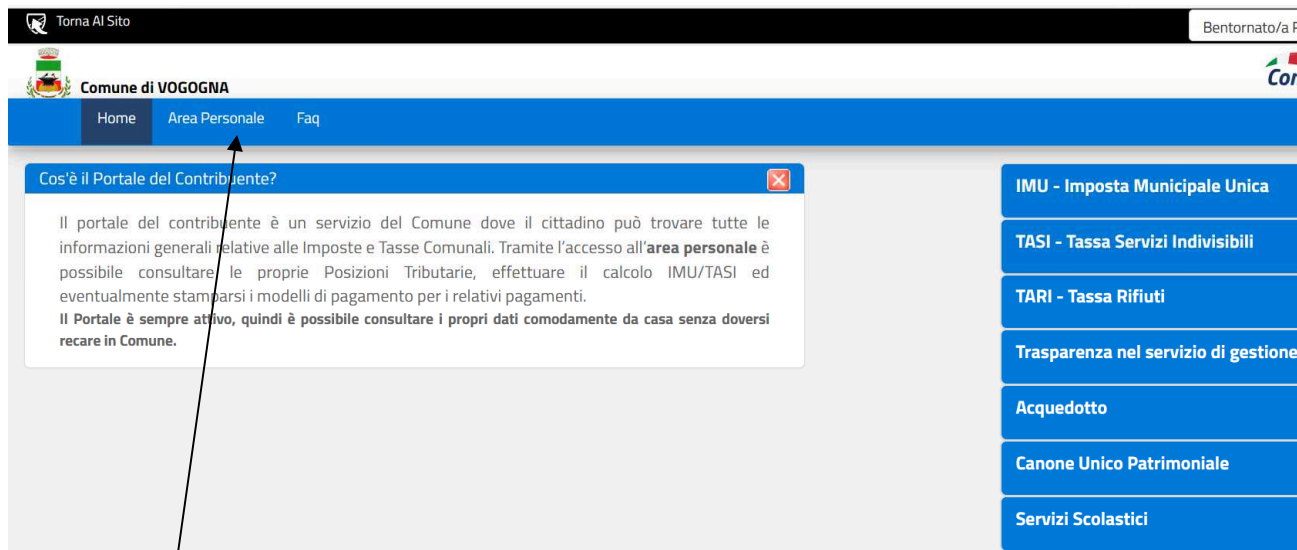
Torna Al Sito

Bentornato/a P

Comune di VOGOGNA

Cor

Home Area Personale Faq

Cos'è il Portale del Contribuente?

Il portale del contribuente è un servizio del Comune dove il cittadino può trovare tutte le informazioni generali relative alle Imposte e Tasse Comunali. Tramite l'accesso all'**area personale** è possibile consultare le proprie Posizioni Tributarie, effettuare il calcolo IMU/TASI ed eventualmente stamparsi i modelli di pagamento per i relativi pagamenti.
**Il Portale è sempre attivo, quindi è possibile consultare i propri dati comodamente da casa senza doversi recare in Comune.**

IMU - Imposta Municipale Unica

TASI - Tassa Servizi Indivisibili

TARI - Tassa Rifiuti

Trasparenza nel servizio di gestione

Acquedotto

Canone Unico Patrimoniale

Servizi Scolastici